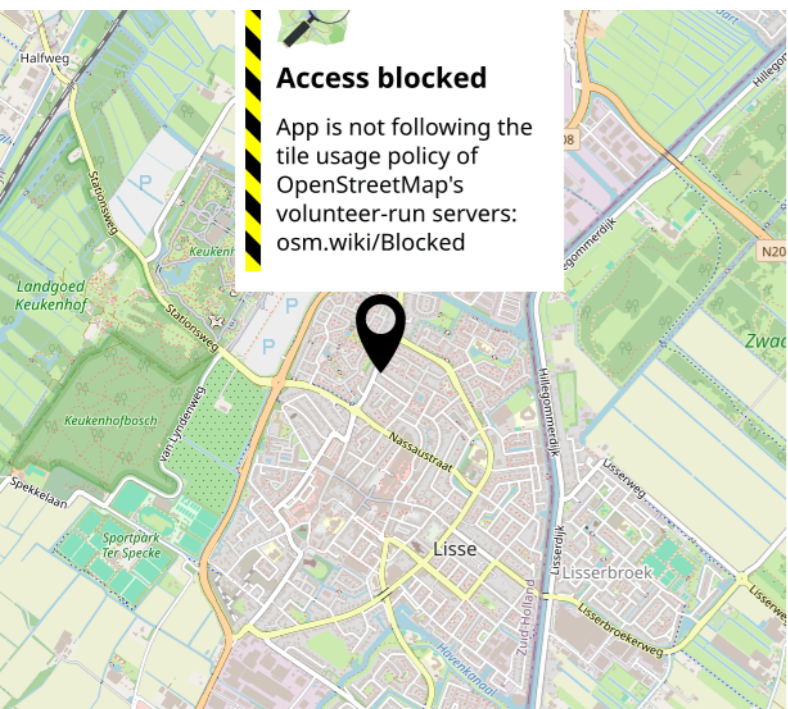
Access blocked

App is not following the tile usage policy of OpenStreetMap's volunteer-run servers: osm.wiki/Blocked

Halfweg
Stationsweg
Keukenhof
Landgoed Keukenhof
Stationsweg
P
P
P
Keukenhofbosch
van Lyndenweg
Spekkelaan
Sportpark Ter Specke
Nassaustraat
Lisse
Hillegommerdijk
Lisserdijk
Zuid-Holland
Havenkanaal
Lisserbroek
Lisserbroekerweg
Lisserweg
Usserweg
Hillegommerdijk
N208
N20
Zwa
08
Hillegom